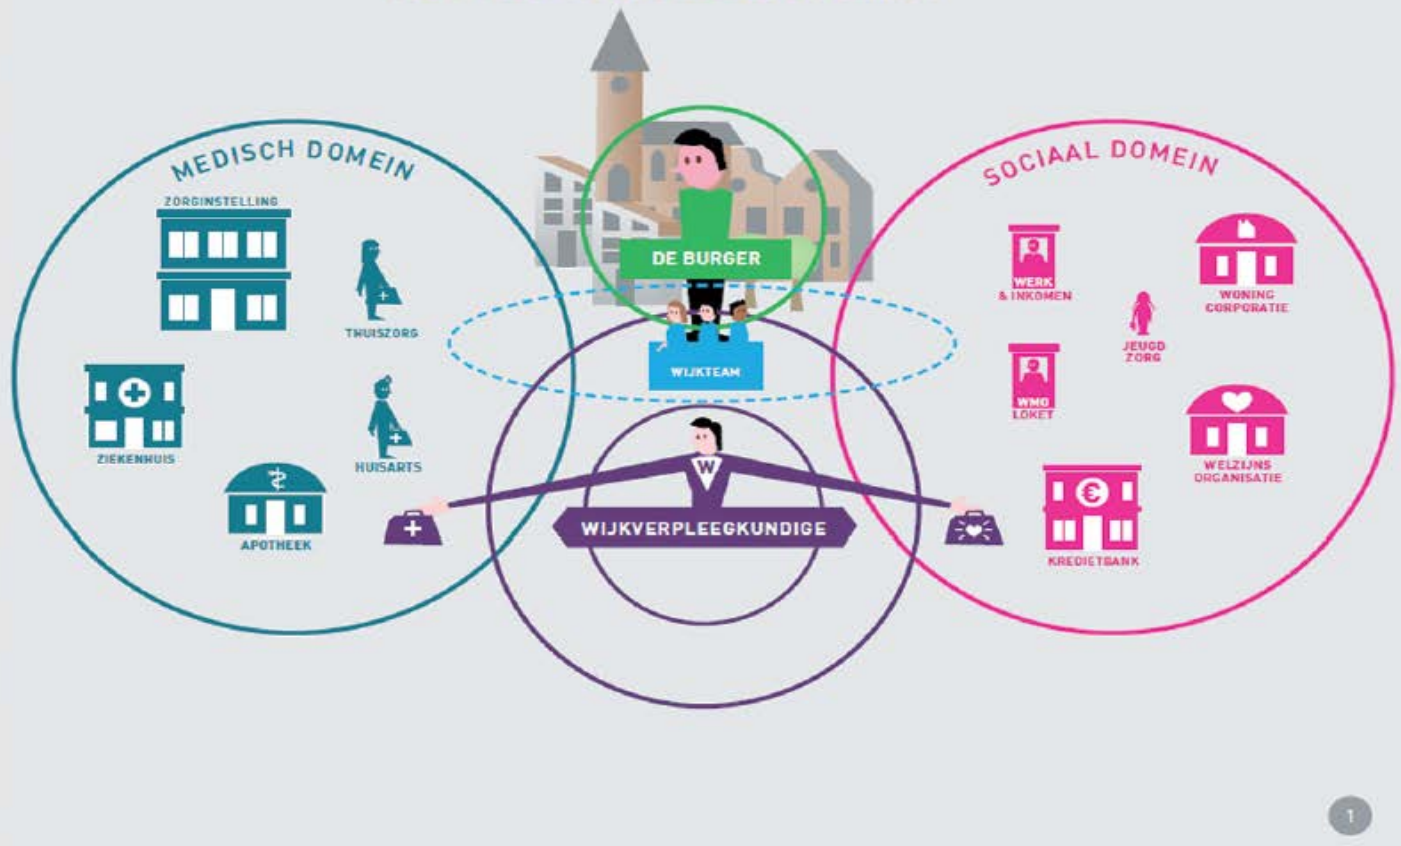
MEDISCH DOMEIN

ZORGINSTELLING

THUISZORG

ZIEKENHUIS

HUISARTS

APOTHEEK

DE BURGER

WIJKTEAM

WIJKVERPLEEGKUNDIGE

SOCIAAL DOMEIN

WERK & INKOMEN

WONING CORPORATIE

JEUGD ZORG

WMO LOKET

WELZIJNS ORGANISATIE

KREDIETBANK

1